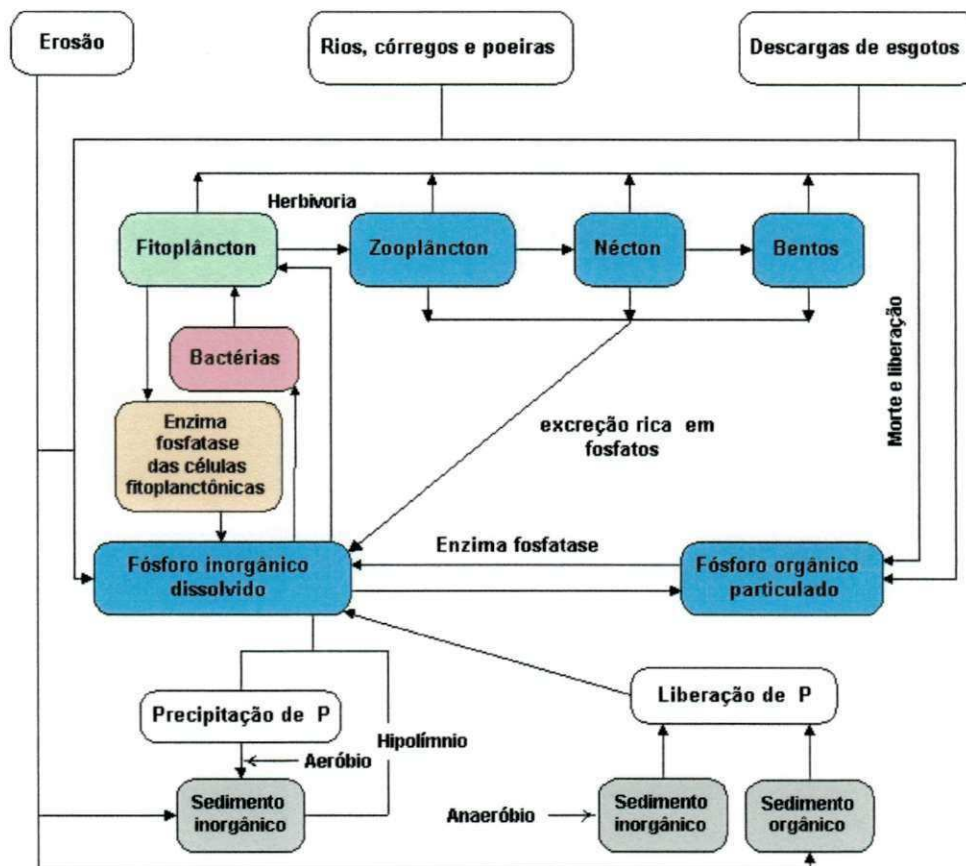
Erosão

Rios, córregos e poeiras

Descargas de esgotos

Herbivoria

Fitoplâncton

Zooplâncton

Nécton

Bentos

Morte e liberação

Bactérias

Enzima fosfatase das células fitoplanctônicas

excreção rica em fosfatos

Enzima fosfatase

Fósforo inorgânico dissolvido

Fósforo orgânico particulado

Liberação de P

Precipitação de P

Hipolímnio

Aeróbio

Sedimento inorgânico

Anaeróbio

Sedimento inorgânico

Sedimento orgânico